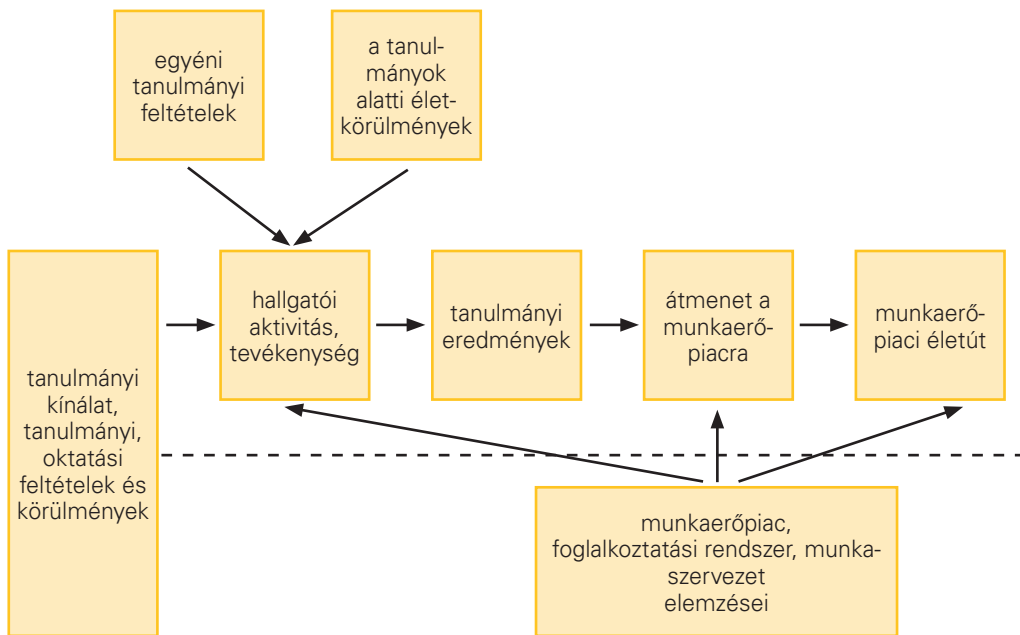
egyéni tanulmányi feltételek

a tanulmányok alatti életkörülmények

tanulmányi kínálat, tanulmányi, oktatási feltételek és körülmények

hallgatói aktivitás, tevékenység

tanulmányi eredmények

átmenet a munkaerőpiacra

munkaerőpiaci életút

munkaerőpiac, foglalkoztatási rendszer, munkaszervezet elemzései